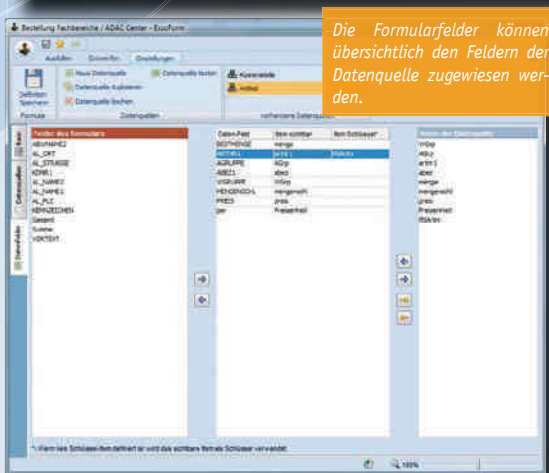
Bestellung Fachbereiche / ADAC Center - EssoForm

Ausfüllen
Entwerfen
Einstellungen

Definition Speichern
Formular

Neue Datenquelle
Datenquelle kopieren
Datenquelle löschen
Datenquelle testen
Datenquellen

Kundendaten
Artikel
vorhandene Datenquellen

Felder des Formulars
ABSNAME2
AL_ORT
AL_STRASSE
KDNR1
AL_NAME2
AL_NAME1
AL_PLZ
KENNZEICHEN
Gesamt
Summe
VORTEXT

| Datei-Feld | Item sichtbar | Item Schlüssel* |
|---|---|---|
| BESTMENGE | menge | |
| ARTIKEL | artnr1 | Rbfcrbs |
| AGRUPPE | AGrp | |
| ABEZ1 | abez | |
| VKGRUPPE | VKGrp | |
| MENGEINCHL | mengerecht | |
| PREIS | preis | |
| pw | Preiseinheit | |

Items der Datenquelle
VKGrp
AGrp
artnr1
abez
menge
mengerecht
preis
Preiseinheit
Rbfcrbs

*) Wenn kein Schlüssel definiert ist wird das sichtbare Item als Schlüssel verwendet.

100%

Die Formularfelder können übersichtlich den Feldern der Datenquelle zugewiesen werden.